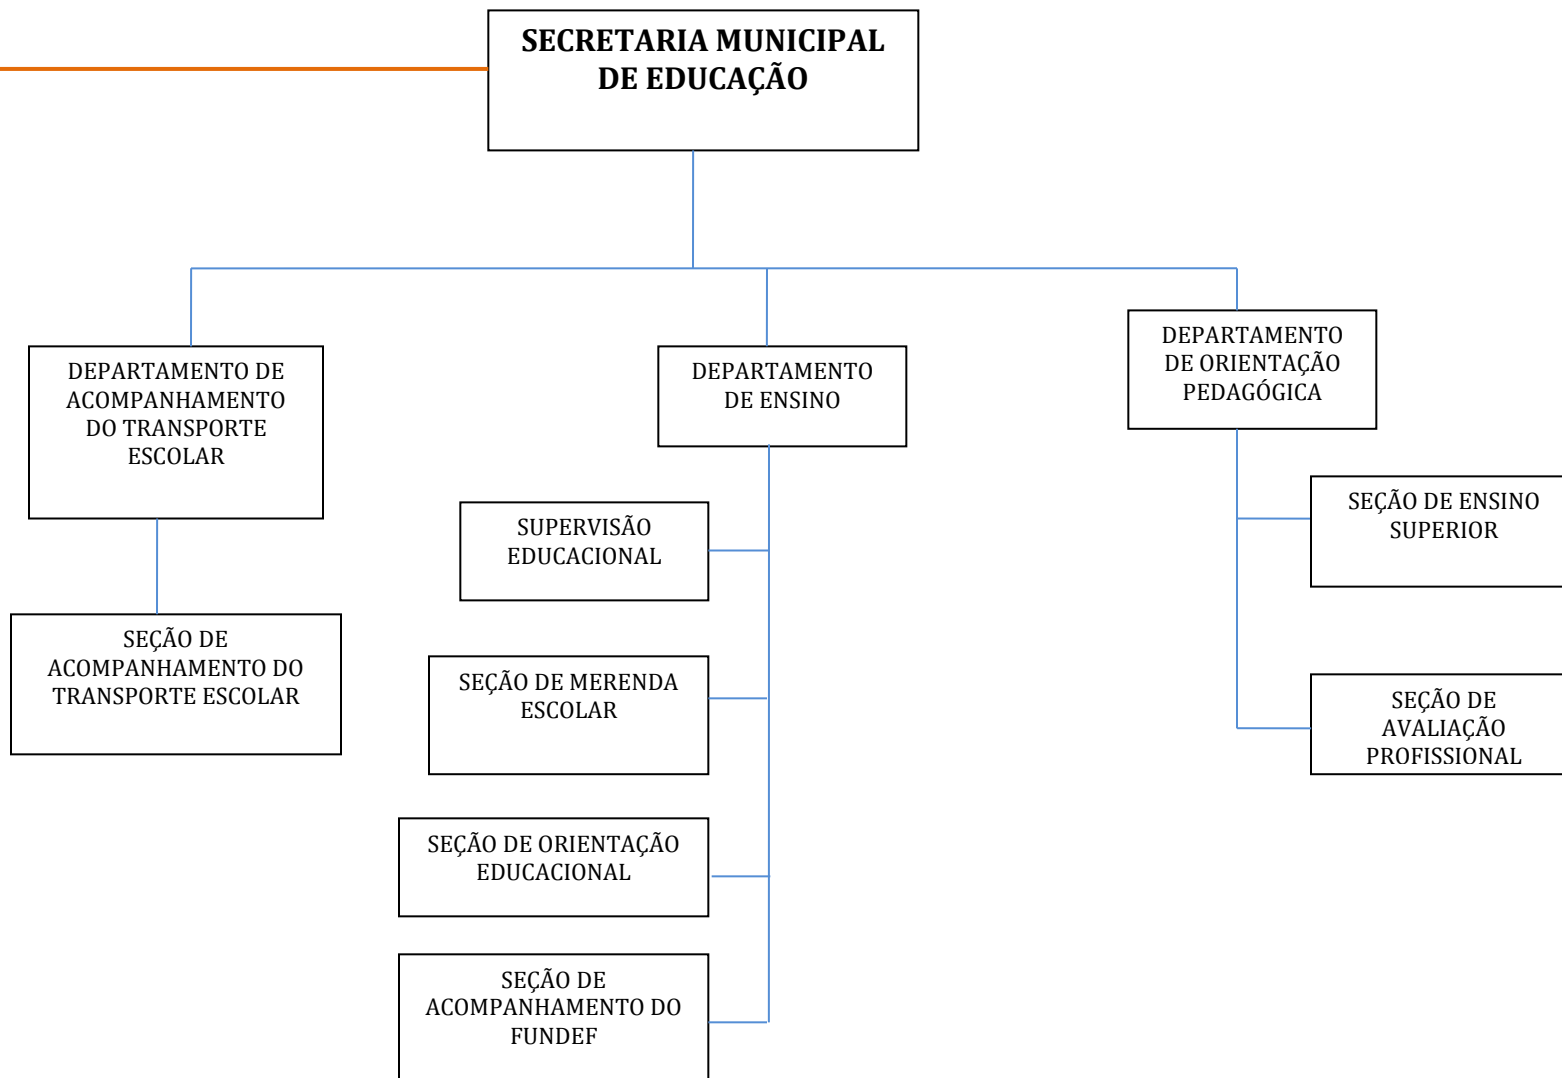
SECRETARIA MUNICIPAL DE EDUCAÇÃO

DEPARTAMENTO DE ACOMPANHAMENTO DO TRANSPORTE ESCOLAR

SEÇÃO DE ACOMPANHAMENTO DO TRANSPORTE ESCOLAR

DEPARTAMENTO DE ENSINO

SUPERVISÃO EDUCACIONAL

SEÇÃO DE MERENDA ESCOLAR

SEÇÃO DE ORIENTAÇÃO EDUCACIONAL

SEÇÃO DE ACOMPANHAMENTO DO FUNDEF

DEPARTAMENTO DE ORIENTAÇÃO PEDAGÓGICA

SEÇÃO DE ENSINO SUPERIOR

SEÇÃO DE AVALIAÇÃO PROFISSIONAL